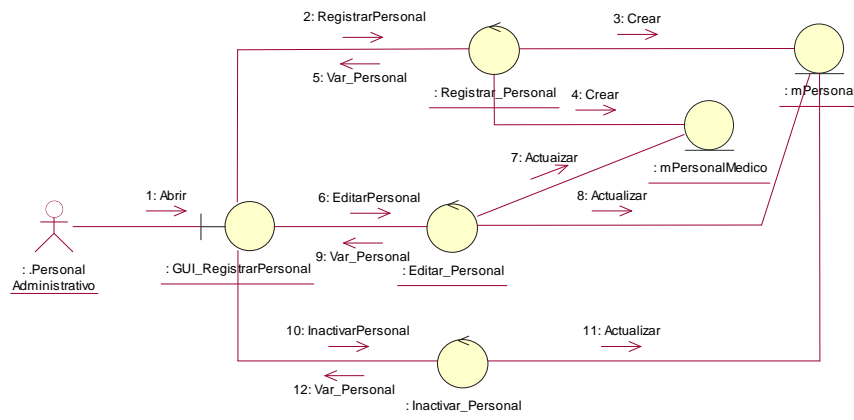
2: RegistrarPersonal

3: Crear

5: Var_Personal

: Registrar_Personal

4: Crear

: mPersona

7: Actuaizar

: mPersonalMedico

1: Abrir

6: EditarPersonal

8: Actualizar

9: Var_Personal

: .Personal Administrativo

: GUI_RegistrarPersonal

: Editar_Personal

10: InactivarPersonal

11: Actualizar

12: Var_Personal

: Inactivar_Personal